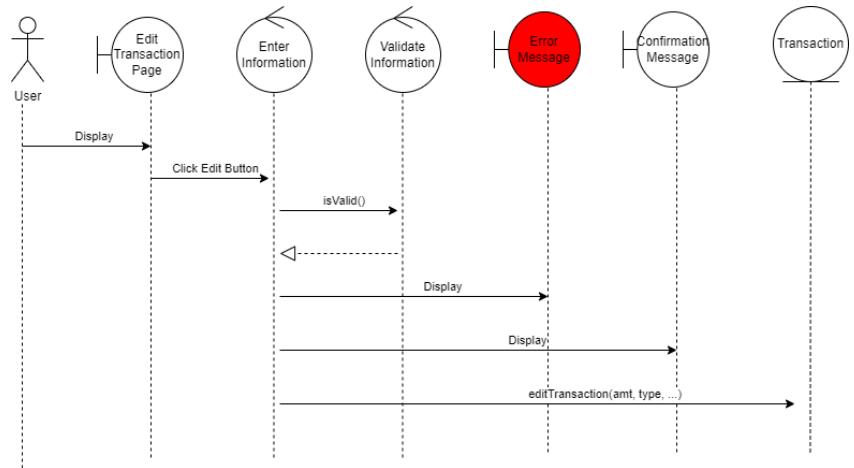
User

Edit Transaction Page

Enter Information

Validate Information

Error Message

Confirmation Message

Transaction

Display

Click Edit Button

isValid()

Display

Display

editTransaction(amt, type, ...)